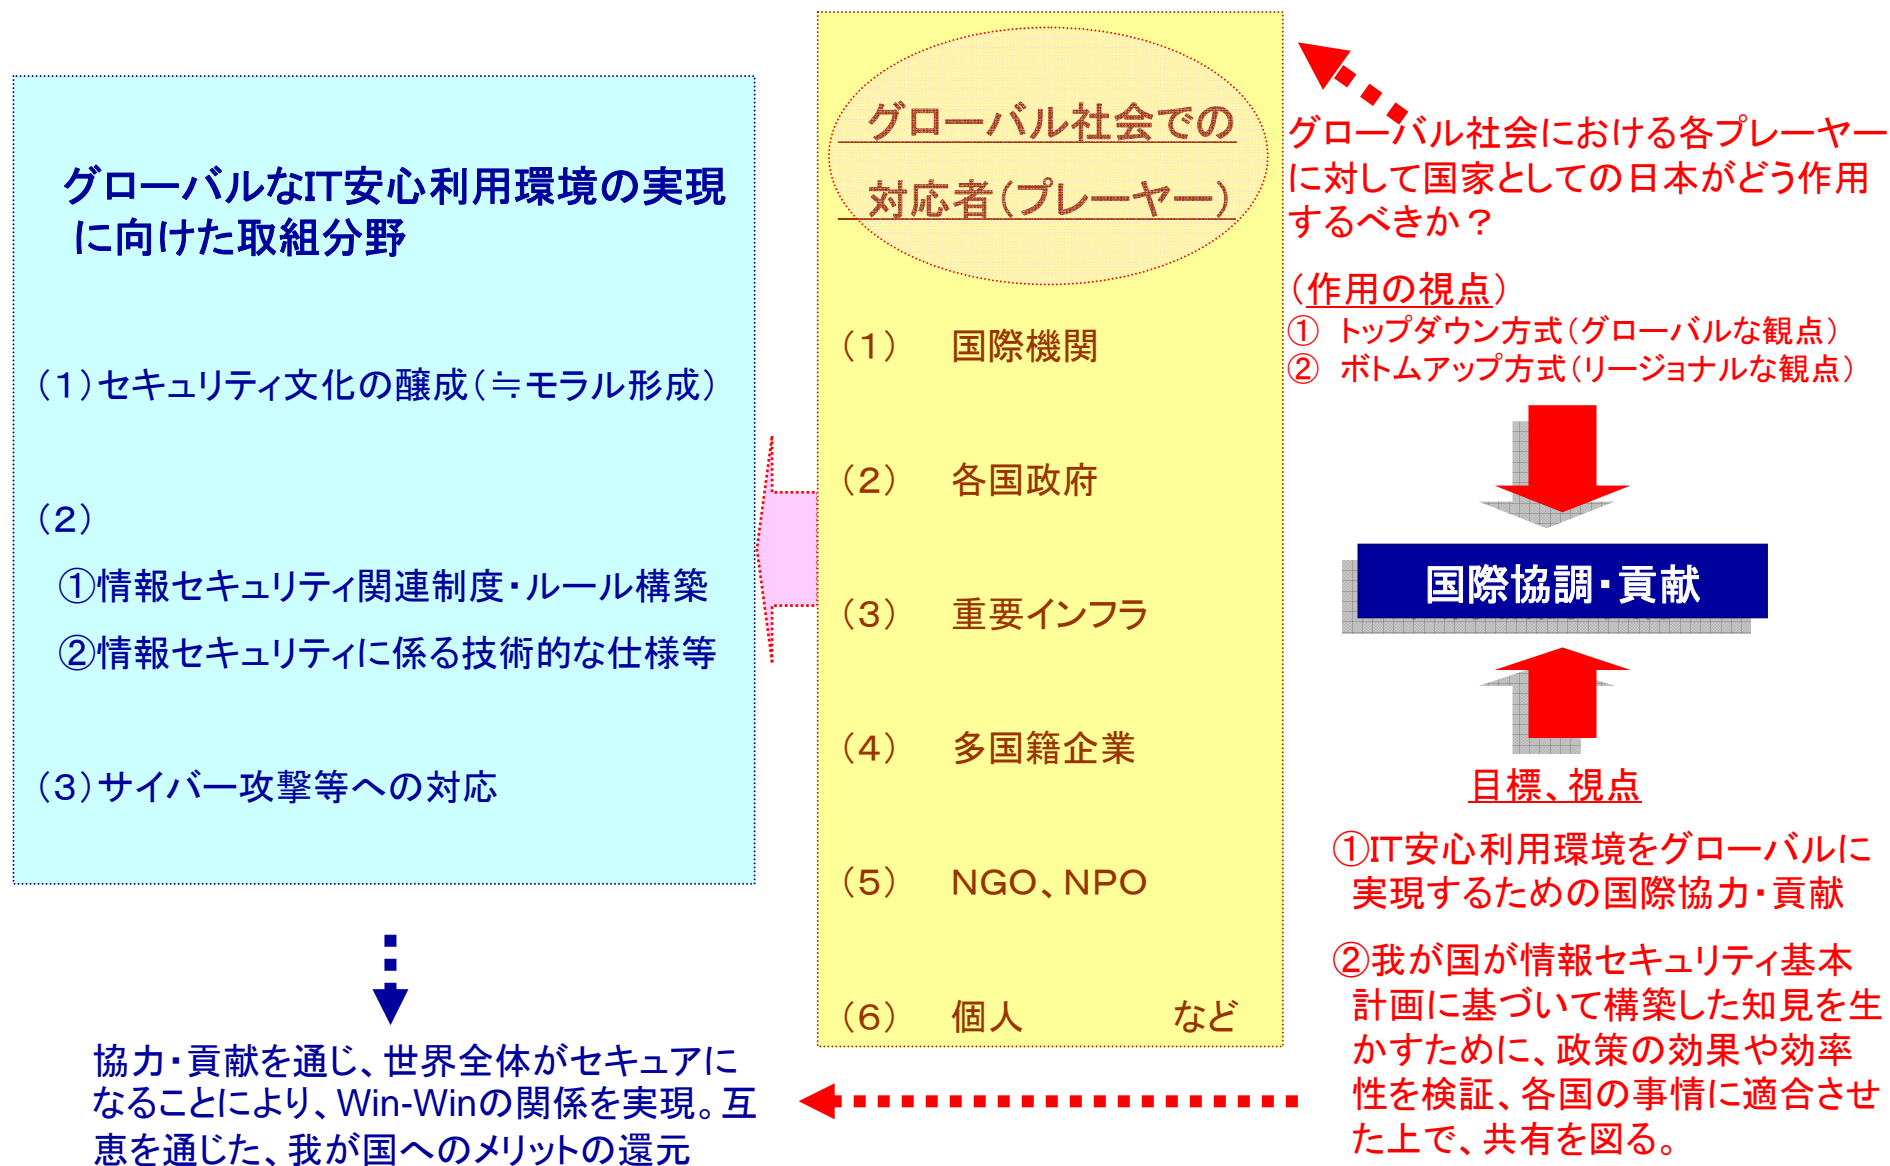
グローバルなIT安心利用環境の実現に向けた取組分野

（1）セキュリティ文化の醸成（≒モラル形成）

（2）

①情報セキュリティ関連制度・ルール構築

②情報セキュリティに係る技術的な仕様等

（3）サイバー攻撃等への対応

協力・貢献を通じ、世界全体がセキュアになることにより、Win-Winの関係を実現。互恵を通じた、我が国へのメリットの還元

グローバル社会での対応者（プレーヤー）

（1）　国際機関

（2）　各国政府

（3）　重要インフラ

（4）　多国籍企業

（5）　NGO、NPO

（6）　個人　　　など

グローバル社会における各プレーヤーに対して国家としての日本がどう作用するべきか？

（作用の視点）
①　トップダウン方式（グローバルな観点）
②　ボトムアップ方式（リージョナルな観点）

国際協調・貢献

目標、視点

①IT安心利用環境をグローバルに実現するための国際協力・貢献

②我が国が情報セキュリティ基本計画に基づいて構築した知見を生かすために、政策の効果や効率性を検証、各国の事情に適合させた上で、共有を図る。